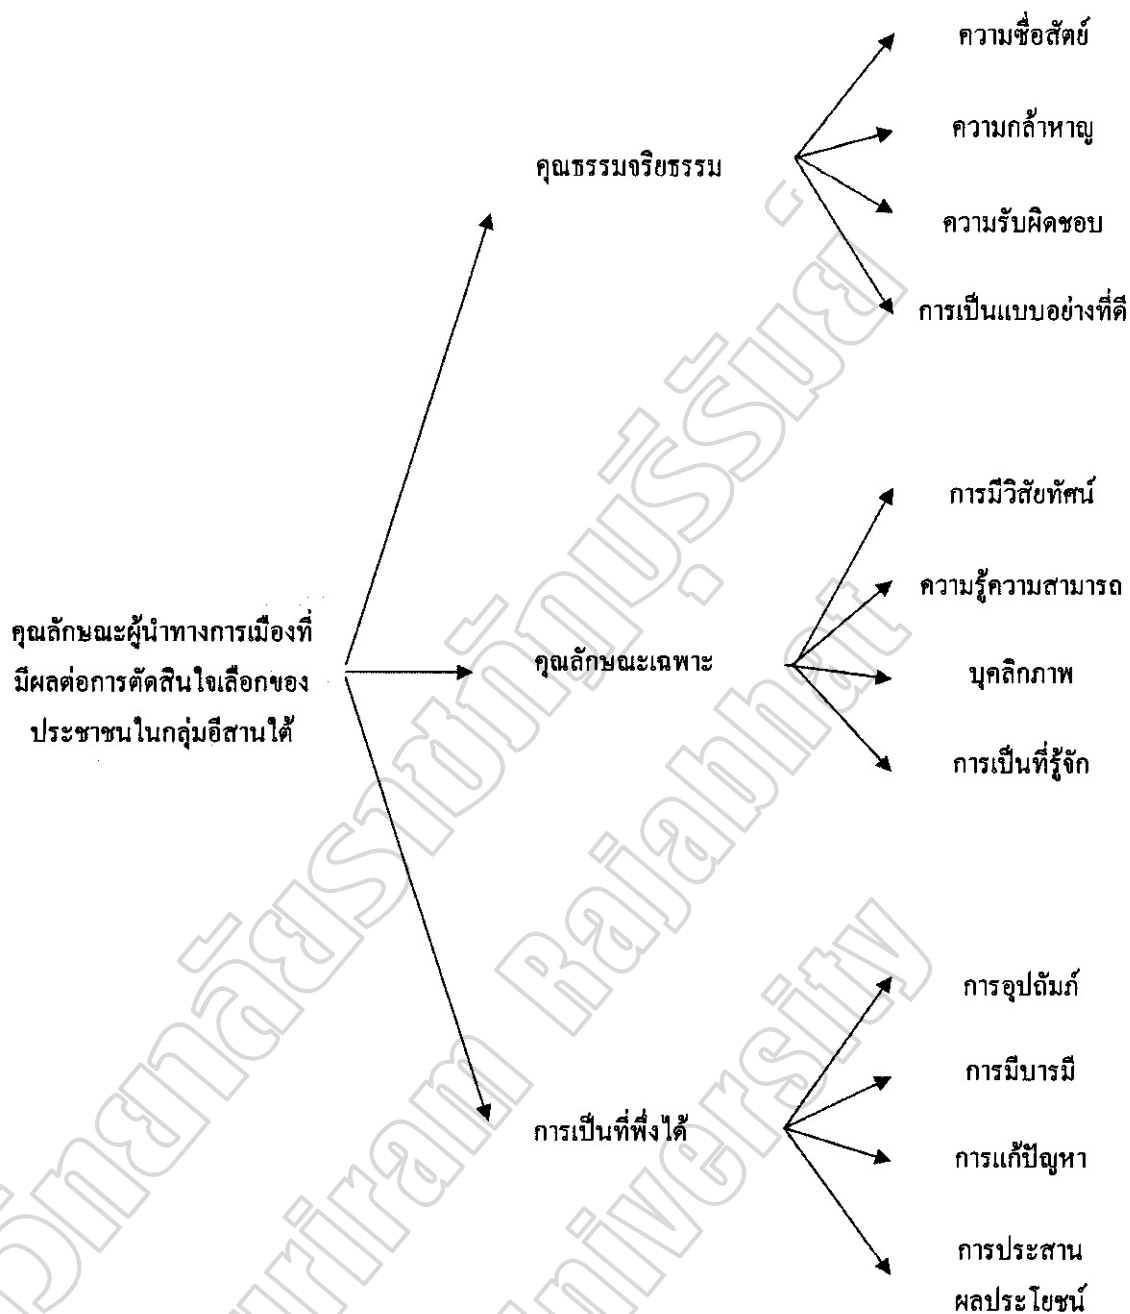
คุณลักษณะผู้นำทางการเมืองที่มีผลต่อการตัดสินใจเลือกของประชาชนในกลุ่มอีสานใต้

คุณธรรมจริยธรรม

ความซื่อสัตย์

ความกล้าหาญ

ความรับผิดชอบ

การเป็นแบบอย่างที่ดี

คุณลักษณะเฉพาะ

การมีวิสัยทัศน์

ความรู้ความสามารถ

บุคลิกภาพ

การเป็นที่รู้จัก

การเป็นที่พึ่งได้

การอุปถัมภ์

การมีบารมี

การแก้ปัญหา

การประสานผลประโยชน์

มหาวิทยาลัยราชภัฏบุรีรัมย์ Buriram Rajabhat University